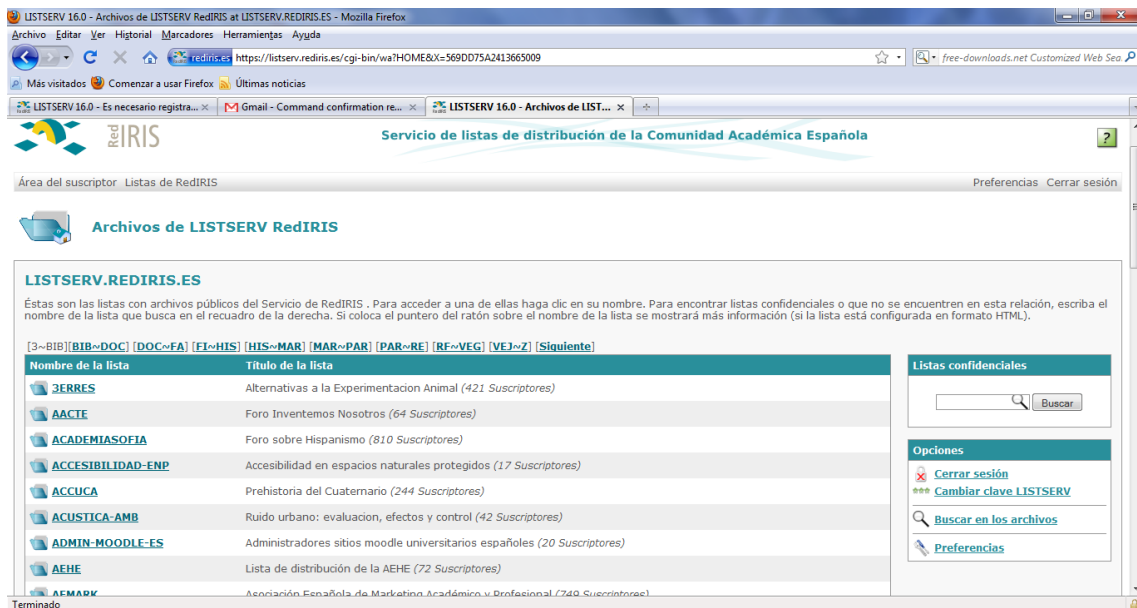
LISTSERV 16.0 - Archivos de LISTSERV RedIRIS at LISTSERV.REDIRIS.ES - Mozilla Firefox

Archivo Editar Ver Historial Marcadores Herramientas Ayuda

rediris.es https://listserv.rediris.es/cgi-bin/wa?HOME&X=569DD75A2413665009

free-downloads.net Customized Web Sea

Más visitados Comenzar a usar Firefox Últimas noticias

LISTSERV 16.0 - Es necesario registra... × Gmail - Command confirmation re... × LISTSERV 16.0 - Archivos de LIST... ×

RedIRIS

Servicio de listas de distribución de la Comunidad Académica Española

?

Área del suscriptor Listas de RedIRIS

Preferencias Cerrar sesión

Archivos de LISTSERV RedIRIS

LISTSERV.REDIRIS.ES

Éstas son las listas con archivos públicos del Servicio de RedIRIS . Para acceder a una de ellas haga clic en su nombre. Para encontrar listas confidenciales o que no se encuentren en esta relación, escriba el nombre de la lista que busca en el recuadro de la derecha. Si coloca el puntero del ratón sobre el nombre de la lista se mostrará más información (si la lista está configurada en formato HTML).

[3~BIB][BIB~DOC] [DOC~FA] [FI~HIS] [HIS~MAR] [MAR~PAR] [PAR~RE] [RF~VEG] [VEJ~Z] [Siguiente]

| Nombre de la lista | Título de la lista |
|---|---|
| 3ERRES | Alternativas a la Experimentacion Animal (421 Suscriptores) |
| AACTE | Foro Inventemos Nosotros (64 Suscriptores) |
| ACADEMIASOFIA | Foro sobre Hispanismo (810 Suscriptores) |
| ACCESIBILIDAD-ENP | Accesibilidad en espacios naturales protegidos (17 Suscriptores) |
| ACCUCA | Prehistoria del Cuaternario (244 Suscriptores) |
| ACUSTICA-AMB | Ruido urbano: evaluacion, efectos y control (42 Suscriptores) |
| ADMIN-MOODLE-ES | Administradores sitios moodle universitarios españoles (20 Suscriptores) |
| AEHE | Lista de distribución de la AEHE (72 Suscriptores) |
| AEMARK | Asociación Española de Marketing Académico y Profesional (749 Suscriptores) |

Listas confidenciales

Buscar

Opciones

Cerrar sesión

Cambiar clave LISTSERV

Buscar en los archivos

Preferencias

Terminado